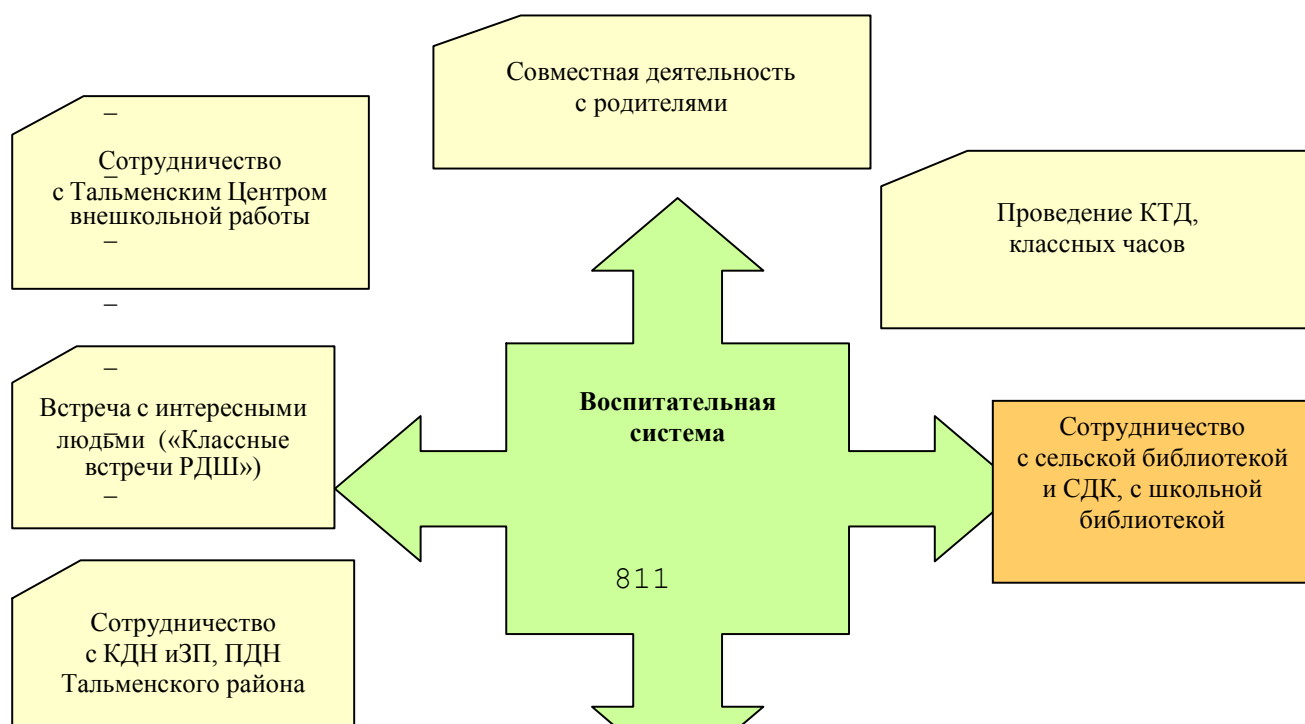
Совместная деятельность с родителями

–

Сотрудничество с Тальменским Центром внешкольной работы

–

–

Проведение КТД, классных часов

–

Встреча с интересными людьми («Классные встречи РДШ»)

–

Воспитательная система

Сотрудничество с сельской библиотекой и СДК, с школьной библиотекой

811

Сотрудничество с КДН иЗП, ПДН Тальменского района